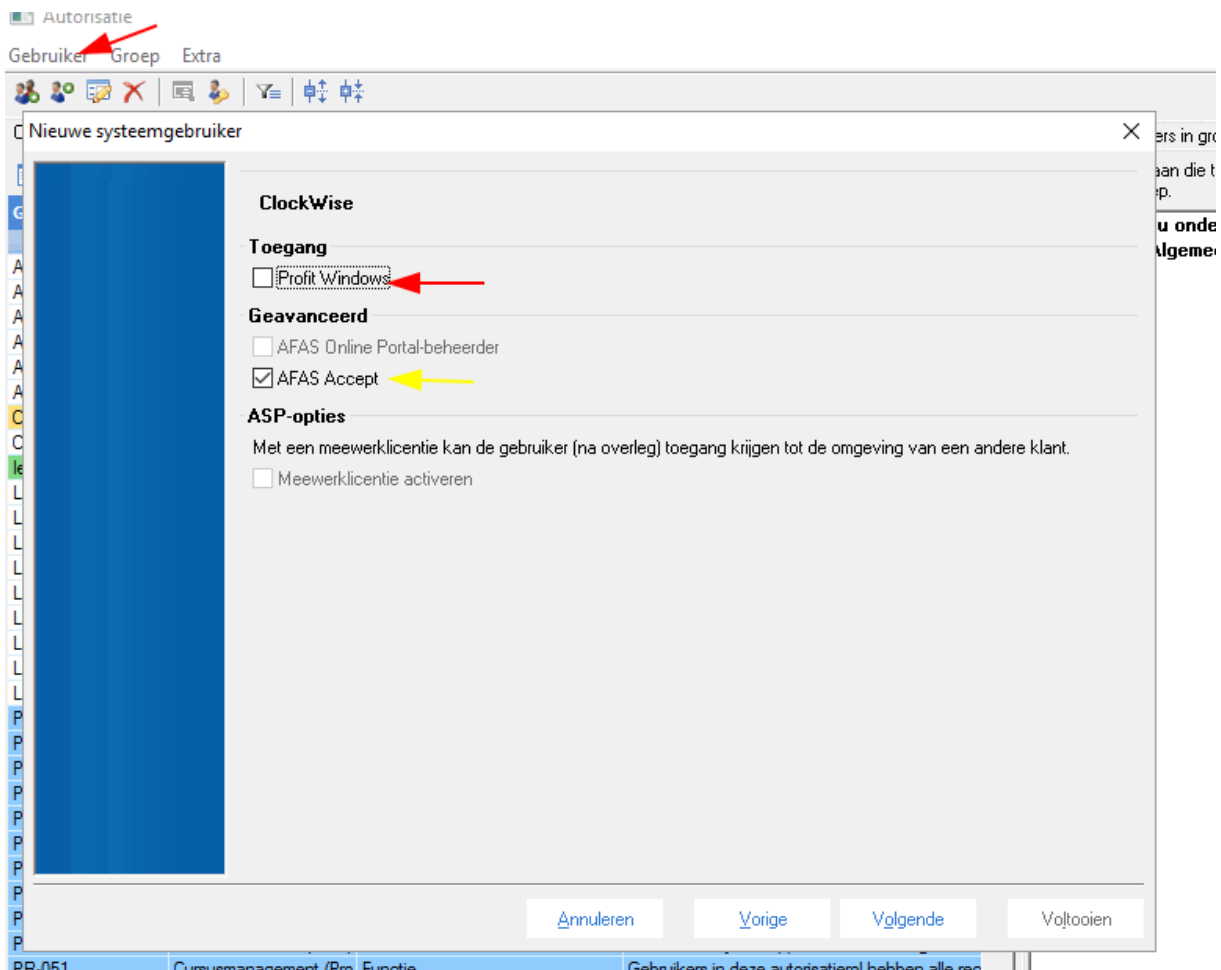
Autorisatie

Gebruiker Groep Extra

Nieuwe systeemgebruiker

ClockWise

Toegang

Profit Windows

Geavanceerd

AFAS Online Portal-beheerder

AFAS Accept

ASP-opties

Met een meewerklicentie kan de gebruiker (na overleg) toegang krijgen tot de omgeving van een andere klant.

Meewerklicentie activeren

Annuleren Vorige Volgende Voltooien

ers in gro
aan die t
ep.
u onde
Algemee

C
G
A
A
A
A
A
A
C
C
le
L
L
L
L
L
L
L
L
P
P
P
P
P
P
P
P
P
P

PR-051 Cursusmanagement (Pro Functie Gebruikers in deze autorisatierol hebben alle rec